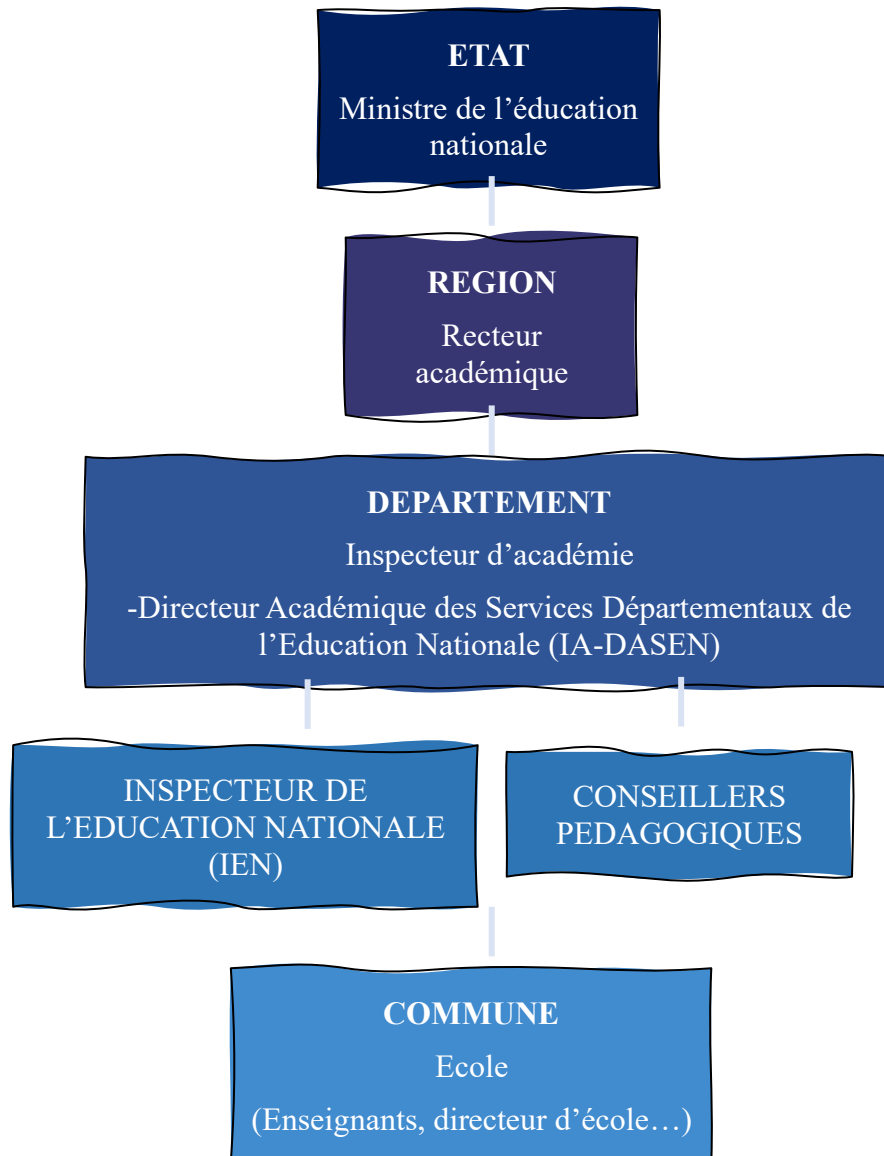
ETAT

Ministre de l’éducation nationale

REGION

Recteur académique

DEPARTEMENT

Inspecteur d’académie

-Directeur Académique des Services Départementaux de l’Education Nationale (IA-DASEN)

INSPECTEUR DE L’EDUCATION NATIONALE (IEN)

CONSEILLERS PEDAGOGIQUES

COMMUNE

Ecole

(Enseignants, directeur d’école…)